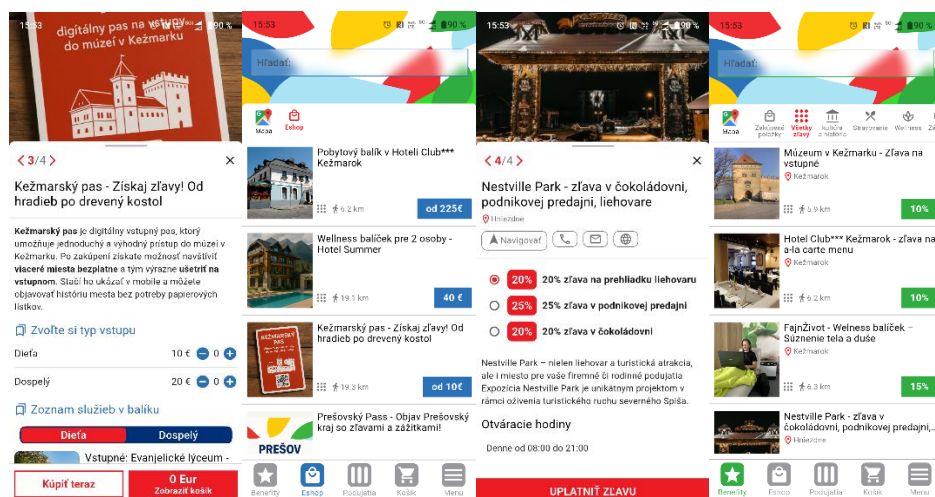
15:53

digitálny pas na vstupy do múzeí v Kežmarku

90 %

3/4

Kežmarský pas - Získaj zľavy! Od hradieb po drevený kostol

Kežmarský pas je digitálny vstupný pas, ktorý umožňuje jednoduchý a výhodný prístup do múzeí v Kežmarku. Po zakúpení získate možnosť navštíviť viaceré miesta bezplatne a tým výrazne ušetriť na vstupnom. Stačí ho ukázať v mobile a môžete objavovať históriu mesta bez potreby papierových lístkov.

Zvoľte si typ vstupu

Dieťa 10 € 0

Dospelý 20 € 0

Zoznam služieb v balíku

Dieťa Dospelý

Vstupné: Evanjelické lýceum -

Kúpiť teraz

0 Eur
Zobraziť košík

15:53

90 %

Hľadať:

Mapa

Eshop

Pobytový balík v Hoteli Club*** Kežmarok

6.2 km

od 225€

Wellness balíček pre 2 osoby - Hotel Summer

19.1 km

40 €

Kežmarský pas - Získaj zľavy! Od hradieb po drevený kostol

19.3 km

od 10€

Prešovský Pass - Objav Prešovský kraj so zľavami a zážitkami!

PREŠOV

Benefity Eshop Podujatia Košík Menu

15:53

90 %

4/4

Nestville Park - zľava v čokoládovni, podnikovej predajni, liehovare

Hniezdne

Navigovať

20% 20% zľava na prehliadku liehovaru

25% 25% zľava v podnikovej predajni

20% 20% zľava v čokoládovni

Nestville Park – nielen liehovar a turistická atrakcia, ale i miesto pre vaše firemné či rodinné podujatia. Expozícia Nestville Park je unikátnym projektom v rámci oživenia turistického ruchu severného Spiša.

Otváracie hodiny

Denne od 08:00 do 21:00

UPLATNIŤ ZĽAVU

15:53

90 %

Hľadať:

Mapa

Zakúpené položky

Všetky zľavy

Kultúra a história

Stravovanie

Wellness

Zá

Múzeum v Kežmarku - Zľava na vstupné

Kežmarok

9.9 km

10%

Hotel Club*** Kežmarok - zľava na a-la carte menu

Kežmarok

6.2 km

10%

FajnŽivot - Welness balíček - Súznenie tela a duše

6.3 km

15%

Nestville Park - zľava v čokoládovni, podnikovej predajni,

Hniezdne

Benefity Eshop Podujatia Košík Menu